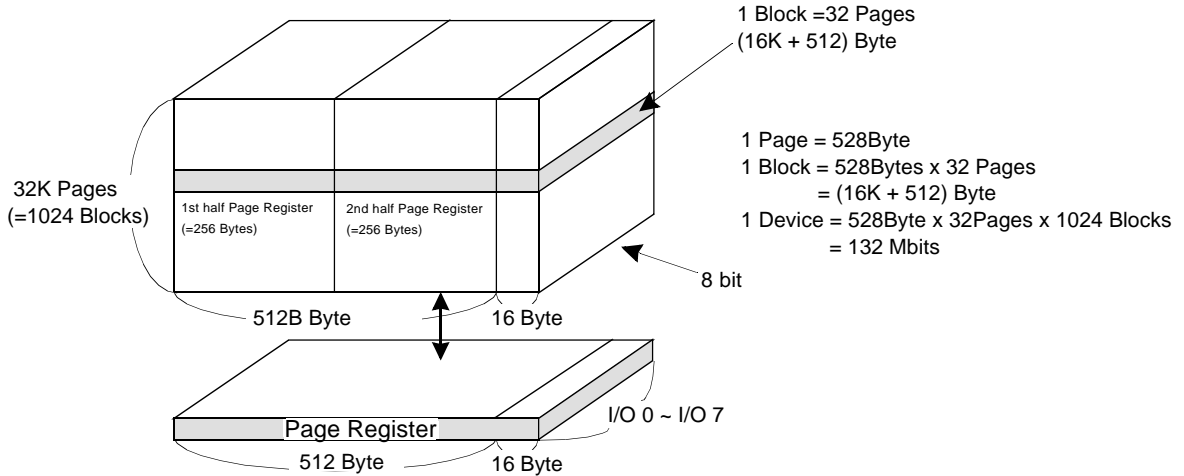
1 Block =32 Pages
(16K + 512) Byte

32K Pages
(=1024 Blocks)

1st half Page Register
(=256 Bytes)

2nd half Page Register
(=256 Bytes)

1 Page = 528Byte
1 Block = 528Bytes x 32 Pages
= (16K + 512) Byte
1 Device = 528Byte x 32Pages x 1024 Blocks
= 132 Mbits

8 bit

512B Byte

16 Byte

Page Register

I/O 0 ~ I/O 7

512 Byte

16 Byte